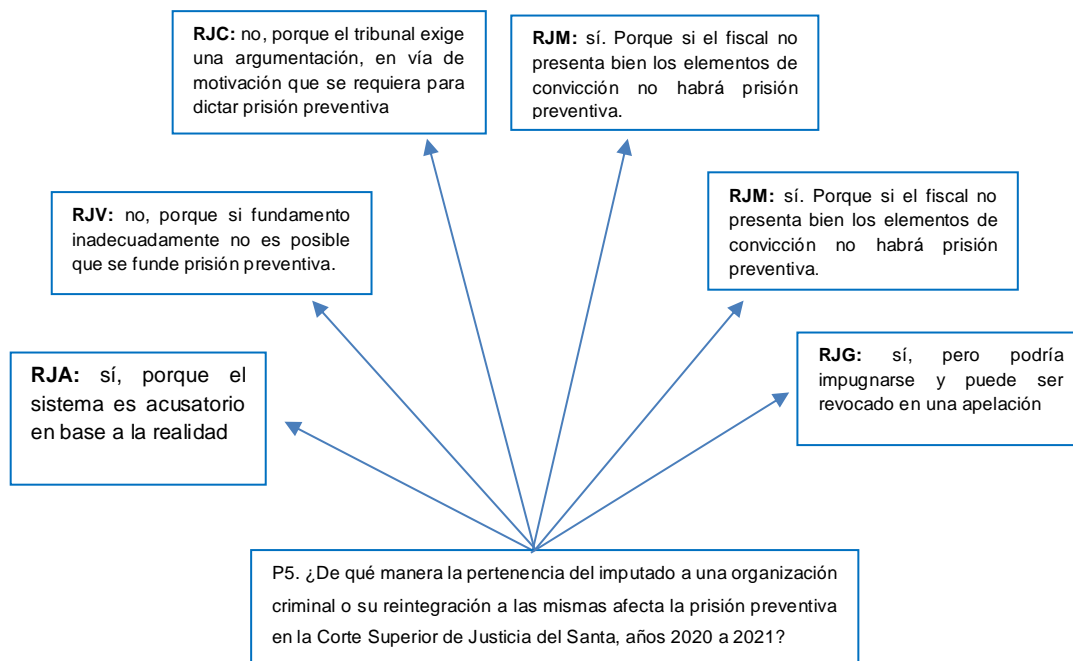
RJC: no, porque el tribunal exige una argumentación, en vía de motivación que se requiera para dictar prisión preventiva

RJM: sí. Porque si el fiscal no presenta bien los elementos de convicción no habrá prisión preventiva.

RJV: no, porque si fundamento inadecuadamente no es posible que se funde prisión preventiva.

RJM: sí. Porque si el fiscal no presenta bien los elementos de convicción no habrá prisión preventiva.

RJA: sí, porque el sistema es acusatorio en base a la realidad

RJG: sí, pero podría impugnarse y puede ser revocado en una apelación

P5. ¿De qué manera la pertenencia del imputado a una organización criminal o su reintegración a las mismas afecta la prisión preventiva en la Corte Superior de Justicia del Santa, años 2020 a 2021?